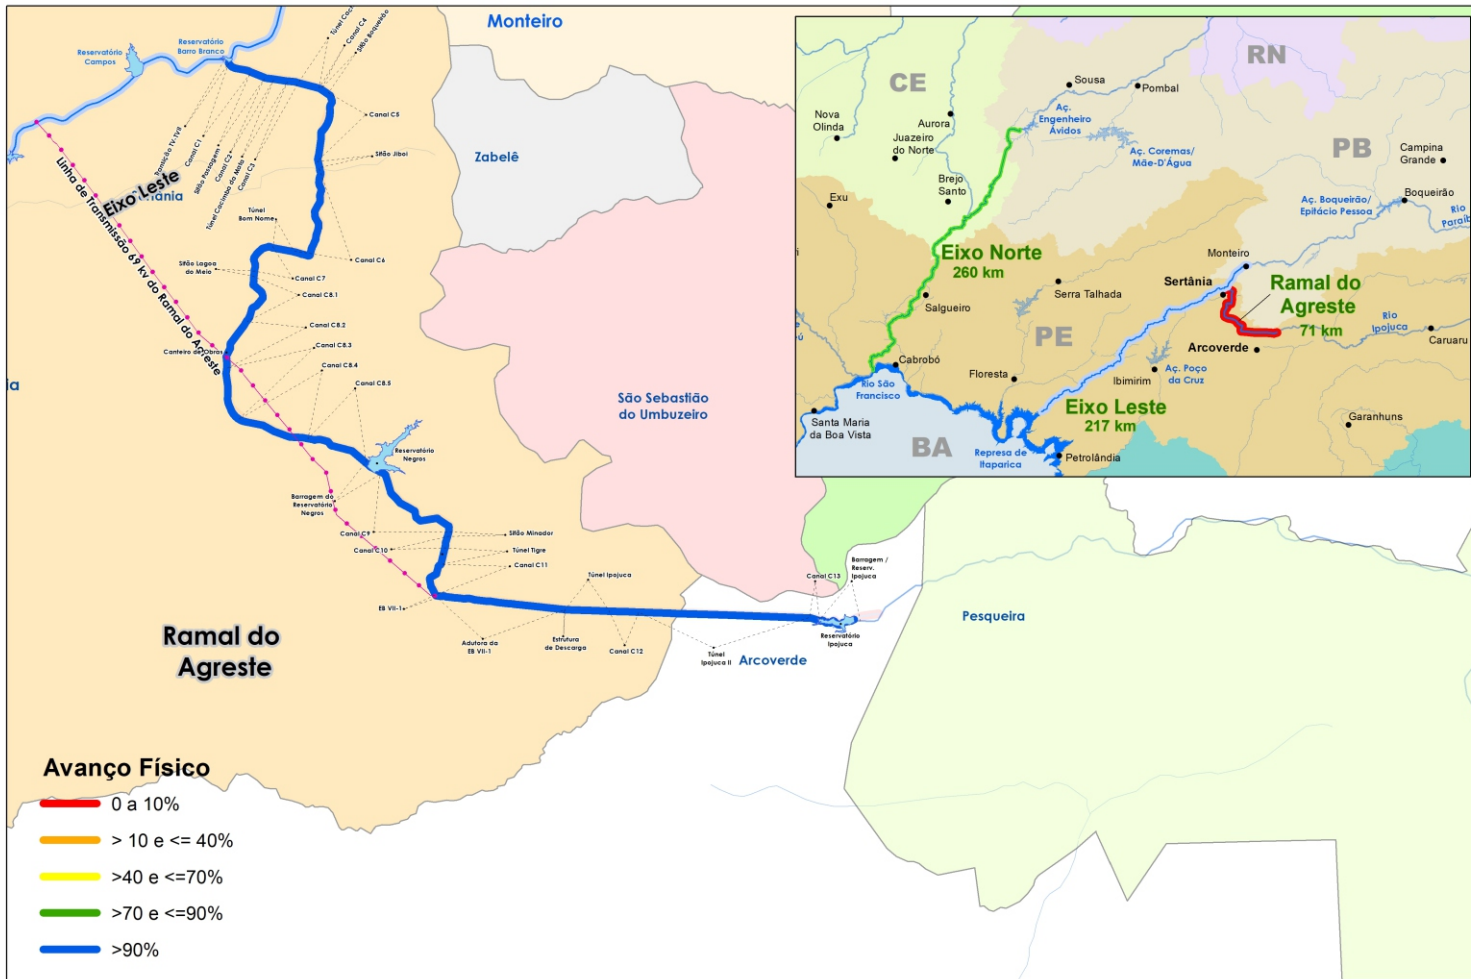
Monteiro

Reservatório Campos

Reservatório Barro Branco

Túnel Caç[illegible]

Canal C4

Sifão Boqueirão

Canal C5

Sifão Jibói

Túnel Bom Nome

Canal C6

Sifão Lagoa do Meio

Canal C7

Canal C8.1

Canal C8.2

Canal C8.3

Canal C8.4

Canal C8.5

Eixo Leste

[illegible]ânia

Linha de Transmissão 69 kv do Ramal do Agreste

Canteiro de Obras

Reservatório Negros

Barragem do Reservatório Negros

Canal C9

Canal C10

Sifão Minador

Túnel Tigre

Canal C11

Túnel Ipojuca

EB VII-1

Adutora da EB VII-1

Estrutura de Descarga

Canal C12

Túnel Ipojuca II

Arcoverde

Canal C13

Barragem / Reserv. Ipojuca

Reservatório Ipojuca

Zabelê

São Sebastião do Umbuzeiro

Pesqueira

Ramal do Agreste

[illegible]ia

CE

RN

PB

PE

BA

Sousa

Pombal

Nova Olinda

Aurora

Juazeiro do Norte

Aç. Engenheiro Ávidos

Aç. Coremas/ Mãe-D'Água

Campina Grande

Brejo Santo

Exu

Boqueirão

Aç. Boqueirão/ Epitácio Pessoa

Rio Paraíba

Eixo Norte
260 km

Monteiro

Sertânia

Ramal do Agreste
71 km

Serra Talhada

Salgueiro

Rio Ipojuca

Caruaru

Arcoverde

Cabrobó

Floresta

Ibimirim

Aç. Poço da Cruz

Rio São Francisco

Eixo Leste
217 km

Santa Maria da Boa Vista

Garanhuns

Represa de Itaparica

Petrolândia

Avanço Físico

0 a 10%

> 10 e <= 40%

>40 e <=70%

>70 e <=90%

>90%